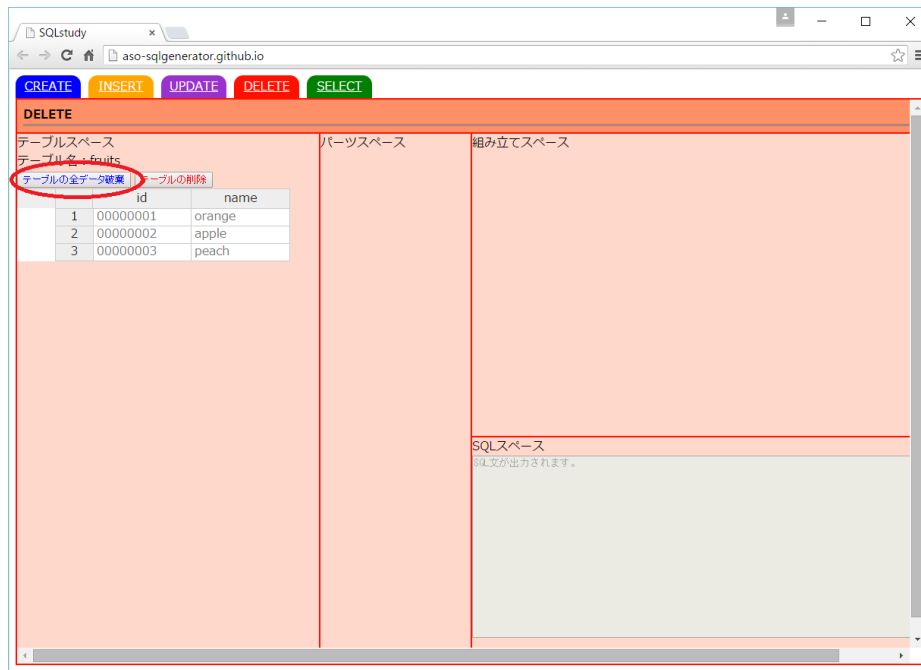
SQLstudy ×

aso-sqlgenerator.github.io

CREATE INSERT UPDATE DELETE SELECT

DELETE

テーブルスペース
テーブル名：fruits
テーブルの全データ破棄 テーブルの削除

| | id | name |
|---|---|---|
| 1 | 00000001 | orange |
| 2 | 00000002 | apple |
| 3 | 00000003 | peach |

パーツスペース

組み立てスペース

SQLスペース
SQL文が出力されます。